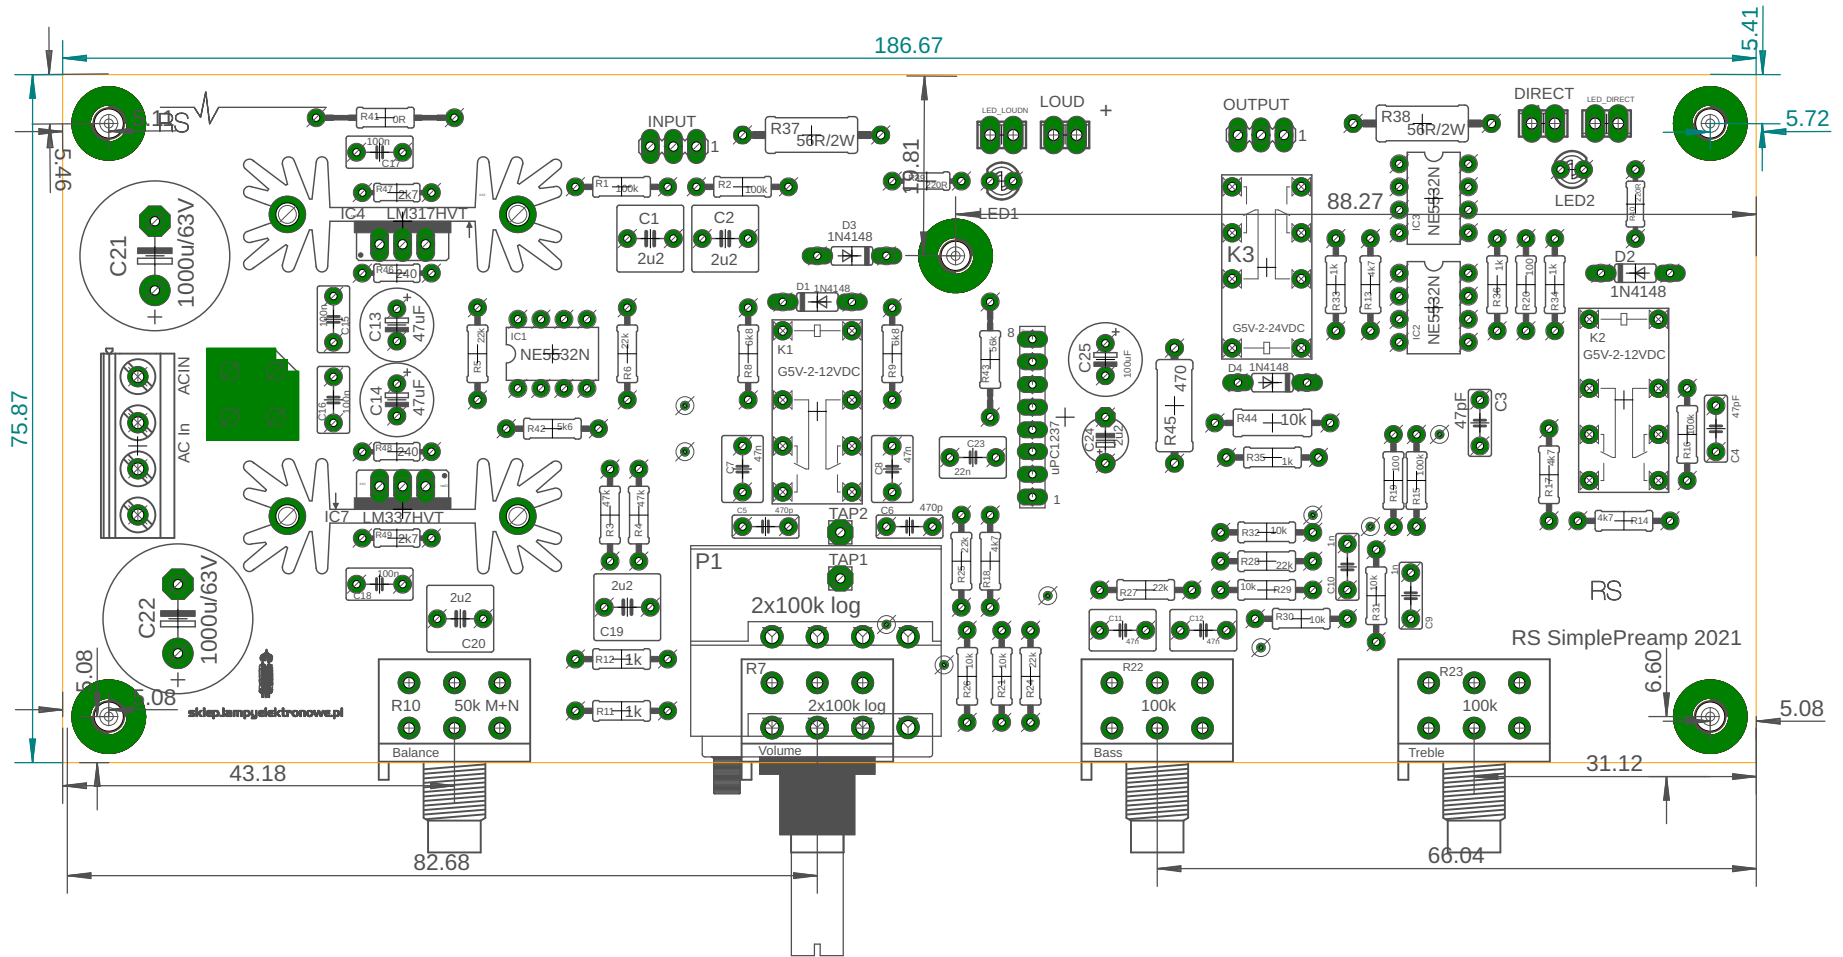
186.67
5.41
5.72
5.46
RS
75.87
R41 0R
100n
C17
R47 2k7
IC4 LM317HVT
R46 240
C21 1000u/63V
INPUT
1
R37 56R/2W
R1 100k
R2 100k
C1 2u2
C2 2u2
19.81
R43 220R
LED_LOUDN
LOUD
LED1
OUTPUT
1
R38 56R/2W
DIRECT
LED_DIRECT
LED2
88.27
K3
G5V-2-24VDC
IC3 NE5532N
IC2 NE5532N
R33 1k
R13 1k
R36 1k
R20 100
R34 1k
D2 1N4148
K2 G5V-2-12VDC
D3 1N4148
D1 1N4148
C13 47uF
C15 100n
ACIN
AC In
C14 47uF
C16 100n
IC1 NE5532N
R5 22k
R6 22k
R42 5k6
R8 6k8
K1 G5V-2-12VDC
R9 6k8
C7 47n
C8 47n
C5 470p
C6 470p
TAP2
R48 240
IC7 LM337HVT
R49 2k7
100n
C18
C22 1000u/63V
R3 47k
R4 47k
2u2
C19
2u2
C20
8
R43 56k
C25 100uF
C24 22u
uPC1237
1
C23 22n
R45 470
D4 1N4148
R44 10k
R35 1k
47pF C3
R19 100
R15 100k
R17 4k7
R16 10k
47pF C4
4k7 R14
P1
TAP1
2x100k log
R25 22k
R18 4k7
R32 10k
R28 22k
10k R29
R27 22k
R30 10k
C10 1n
R31 10k
C9 1n
C11 47n
C12 47n
RS
RS SimplePreamp 2021
6.60
R26 10k
R21 10k
R24 22k
R12 1k
R11 1k
R7
2x100k log
Volume
R10
50k M+N
Balance
sklep.lampyelektronowe.pl
5.08
5.08
5.08
R22 100k
Bass
R23 100k
Treble
43.18
82.68
31.12
66.04